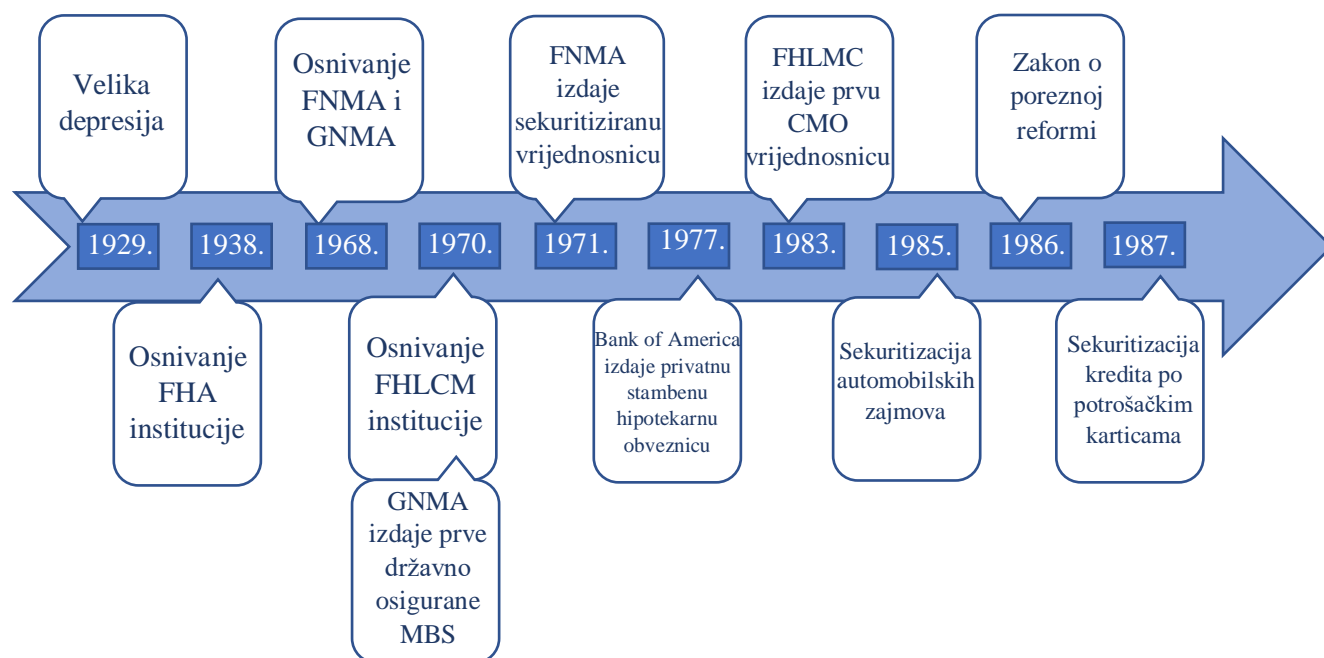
Velika depresija

1929.

Osnivanje FHA institucije

1938.

Osnivanje FNMA i GNMA

1968.

Osnivanje FHLCM institucije

1970.

GNMA izdaje prve državno osigurane MBS

FNMA izdaje sekuritiziranu vrijednosnicu

1971.

Bank of America izdaje privatnu stambenu hipotekarnu obveznicu

1977.

FHLMC izdaje prvu CMO vrijednosnicu

1983.

Sekuritizacija automobilskih zajmova

1985.

Zakon o poreznoj reformi

1986.

Sekuritizacija kredita po potrošačkim karticama

1987.